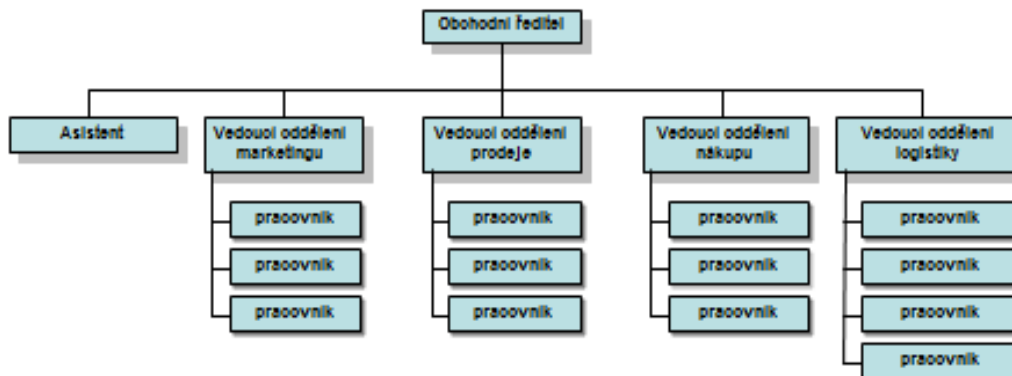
Obchodní ředitel

Asistent

Vedoucí oddělení marketingu

pracovník

pracovník

pracovník

Vedoucí oddělení prodeje

pracovník

pracovník

pracovník

Vedoucí oddělení nákupu

pracovník

pracovník

pracovník

Vedoucí oddělení logistiky

pracovník

pracovník

pracovník

pracovník